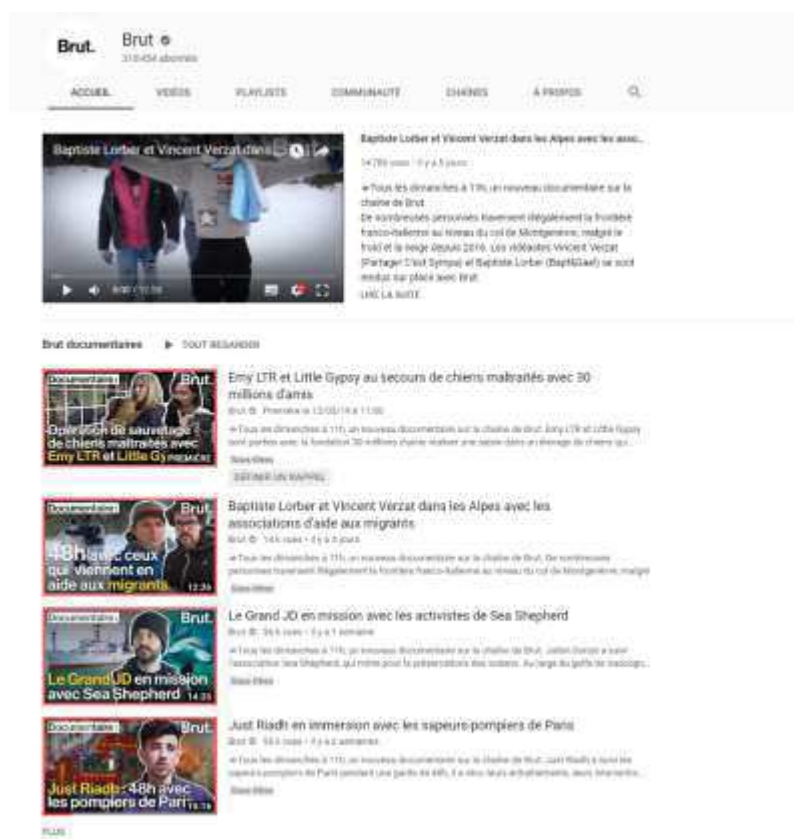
Brut.

Brut
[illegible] abonnés

ACCUEIL VIDÉOS PLAYLISTS COMMUNAUTÉ CHAÎNES À PROPOS

Baptiste Lorber et Vincent Verzat dans les Alpes avec les asso...
14 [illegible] vues • il y a 5 jours

Tous les dimanches à 11h, un nouveau documentaire sur la chaîne de Brut.
De nombreuses personnes traversent illégalement la frontière franco-italienne au niveau du col de Montgenèvre, malgré le froid et la neige depuis 2016. Les vidéastes Vincent Verzat (Partager C'est Sympa) et Baptiste Lorber (BaptiSdael) se sont rendus sur place avec Brut.
LIRE LA SUITE

Baptiste Lorber et Vincent Verzat dans les Alpes avec les asso...

Brut documentaires ▶ TOUT REGARDER

Documentaires Brut.
Opération de sauvetage de chiens maltraités avec Emy LTR et Little Gy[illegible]
Emy LTR et Little Gypsy au secours de chiens maltraités avec 30 millions d'amis
Brut • Première le 13/03/19 à 11:00
Tous les dimanches à 11h, un nouveau documentaire sur la chaîne de Brut. Emy LTR et Little Gypsy sont parties avec la fondation 30 millions d'amis réaliser une saisie dans un élevage de chiens qu...
Show More
DÉFINIR UN RAPPEL

Documentaires Brut.
48h avec ceux qui viennent en aide aux migrants 12:36
Baptiste Lorber et Vincent Verzat dans les Alpes avec les associations d'aide aux migrants
Brut • 14 k vues • il y a 5 jours
Tous les dimanches à 11h, un nouveau documentaire sur la chaîne de Brut. De nombreuses personnes traversent illégalement la frontière franco-italienne au niveau du col de Montgenèvre, malgré
Show More

Documentaires Brut.
Le Grand JD en mission avec Sea Shepherd 14:25
Le Grand JD en mission avec les activistes de Sea Shepherd
Brut • 56 k vues • il y a 1 semaine
Tous les dimanches à 11h, un nouveau documentaire sur la chaîne de Brut. Julien Dorize a suivi l'association Sea Shepherd, qui milite pour la préservation des océans. Au large du golfe de Gascogn...
Show More

Documentaires Brut.
Just Riadh : 48h avec les pompiers de Pari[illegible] 15:16
Just Riadh en immersion avec les sapeurs-pompiers de Paris
Brut • 58 k vues • il y a 2 semaines
Tous les dimanches à 11h, un nouveau documentaire sur la chaîne de Brut. Just Riadh a suivi les sapeurs-pompiers de Paris pendant une garde de 48h, il a vécu leurs entraînements, leurs interventio...
Show More

PLUS